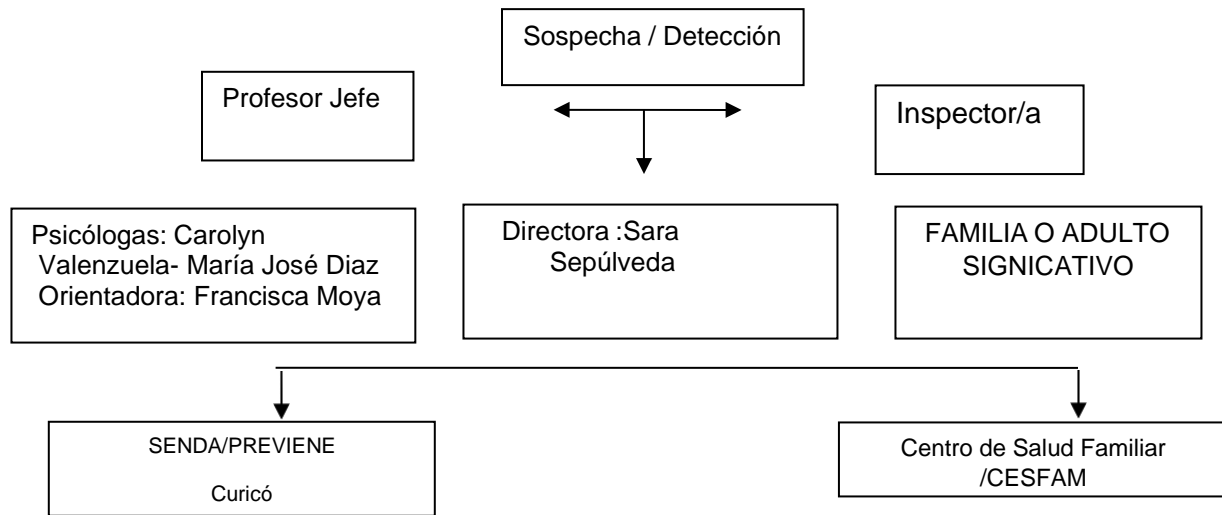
Sospecha / Detección

Profesor Jefe

Inspector/a

Psicólogas: Carolyn Valenzuela- María José Diaz
Orientadora: Francisca Moya

Directora :Sara Sepúlveda

FAMILIA O ADULTO SIGNICATIVO

SENDA/PREVIENE

Curicó

Centro de Salud Familiar /CESFAM